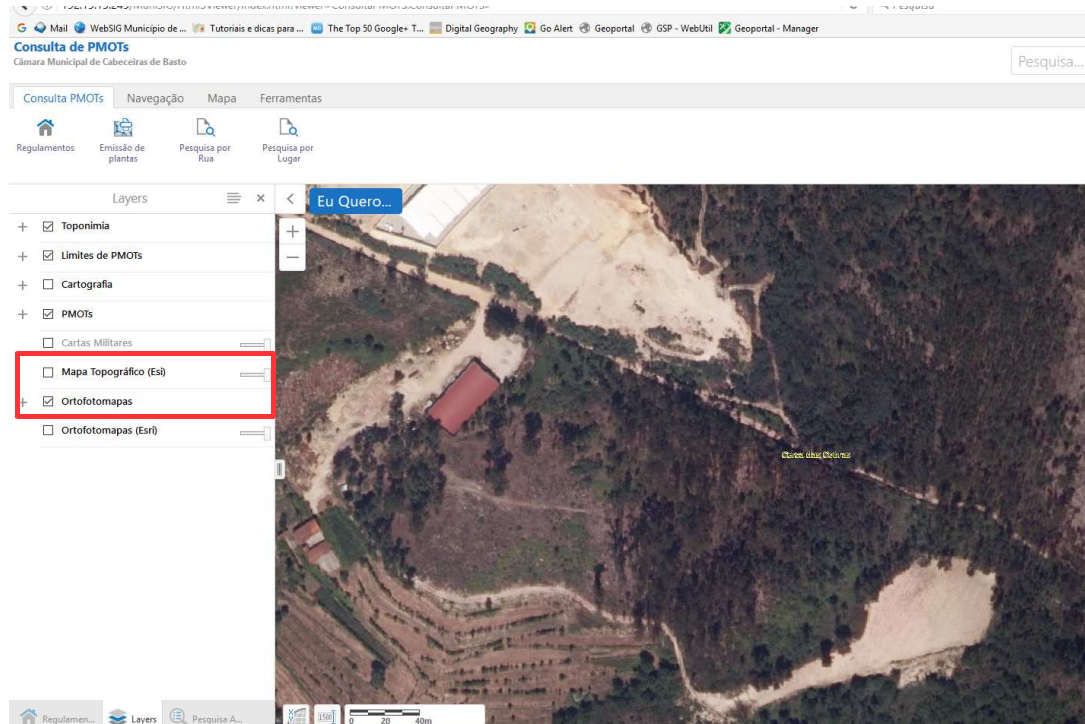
192.15.15.245/MuniSIG/Html5Viewer/index.html?viewer=Consultar MOTs.Consultar MOTs#
Pesquisa

Mail WebSIG Município de ... Tutoriais e dicas para ... The Top 50 Google+ T... Digital Geography Go Alert Geoportal GSP - WebUtil Geoportal - Manager

Consulta de PMOTs
Câmara Municipal de Cabeceiras de Basto

Pesquisa...

Consulta PMOTs Navegação Mapa Ferramentas

Regulamentos
Emissão de plantas
Pesquisa por Rua
Pesquisa por Lugar

Layers

Toponimia
Limites de PMOTs
Cartografia
PMOTs
Cartas Militares
Mapa Topográfico (Esi)
Ortofotomapas
Ortofotomapas (Esri)

Eu Quero...

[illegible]

Regulamen... Layers Pesquisa A...

1500
0 20 40m